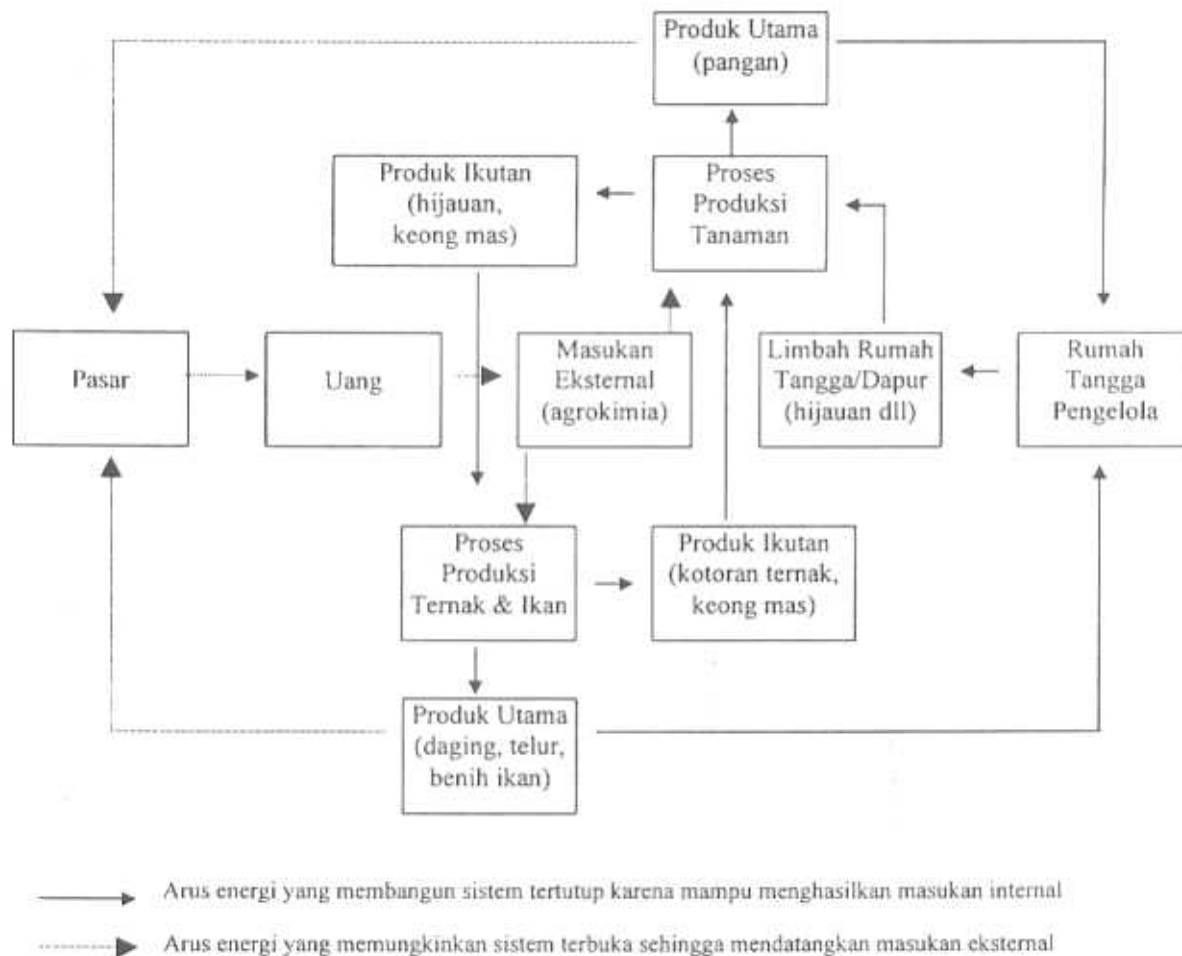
Produk Utama (pangan)

Produk Ikutan (hijauan, keong mas)

Proses Produksi Tanaman

Pasar

Uang

Masukan Eksternal (agrokimia)

Limbah Rumah Tangga/Dapur (hijauan dll)

Rumah Tangga Pengelola

Proses Produksi Ternak & Ikan

Produk Ikutan (kotoran ternak, keong mas)

Produk Utama (daging, telur, benih ikan)

Arus energi yang membangun sistem tertutup karena mampu menghasilkan masukan internal

Arus energi yang memungkinkan sistem terbuka sehingga mendatangkan masukan eksternal